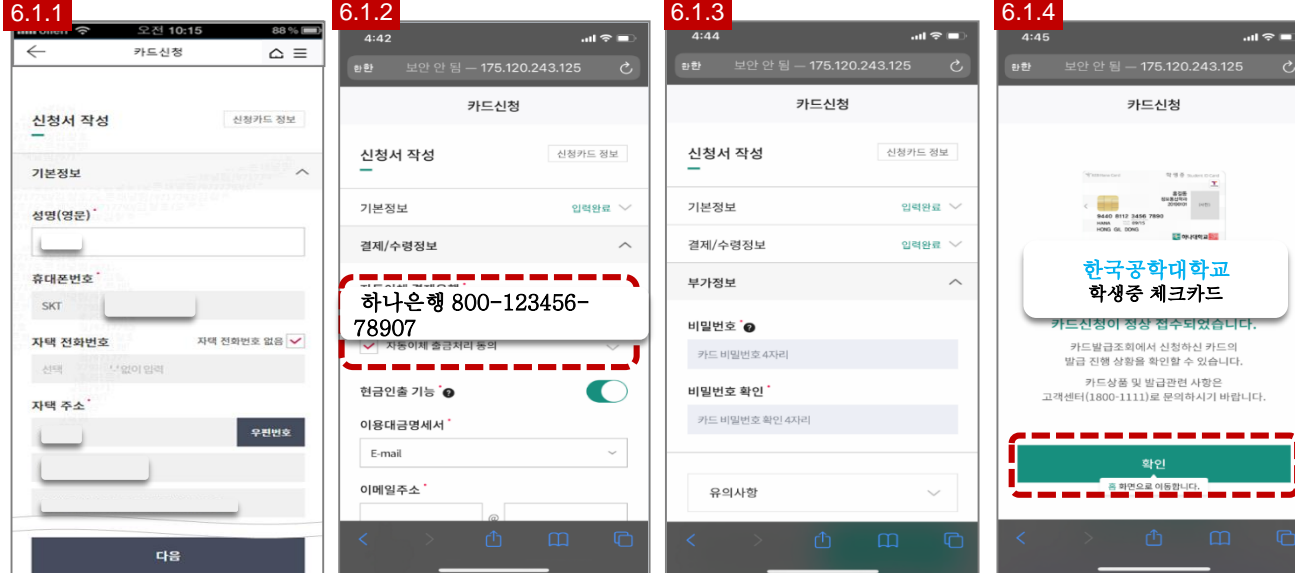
6.1.1

오전 10:15 88 %

카드신청

신청서 작성

신청카드 정보

기본정보

성명(영문)*

휴대폰번호*

SKT

자택 전화번호

자택 전화번호 없음

선택

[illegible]없이 입력

자택 주소*

우편번호

다음

6.1.2

4:42

보안 안 됨 — 175.120.243.125

카드신청

신청서 작성

신청카드 정보

기본정보

입력완료

결제/수령정보

하나은행 800-123456-78907

자동이체 출금처리 동의

현금인출 기능*

이용대금명세서*

E-mail

이메일주소*

@

6.1.3

4:44

보안 안 됨 — 175.120.243.125

카드신청

신청서 작성

신청카드 정보

기본정보

입력완료

결제/수령정보

입력완료

부가정보

비밀번호*

카드 비밀번호 4자리

비밀번호 확인*

카드 비밀번호 확인 4자리

유의사항

6.1.4

4:45

보안 안 됨 — 175.120.243.125

카드신청

9440 8112 3456 7890

HONG GIL DONG

하나은행

한국공학대학교

학생증 체크카드

카드신청이 정상 접수되었습니다.

카드발급조회에서 신청하신 카드의 발급 진행 상황을 확인할 수 있습니다.

카드상품 및 발급관련 사항은 고객센터(1800-1111)로 문의하시기 바랍니다.

확인

홈 화면으로 이동합니다.